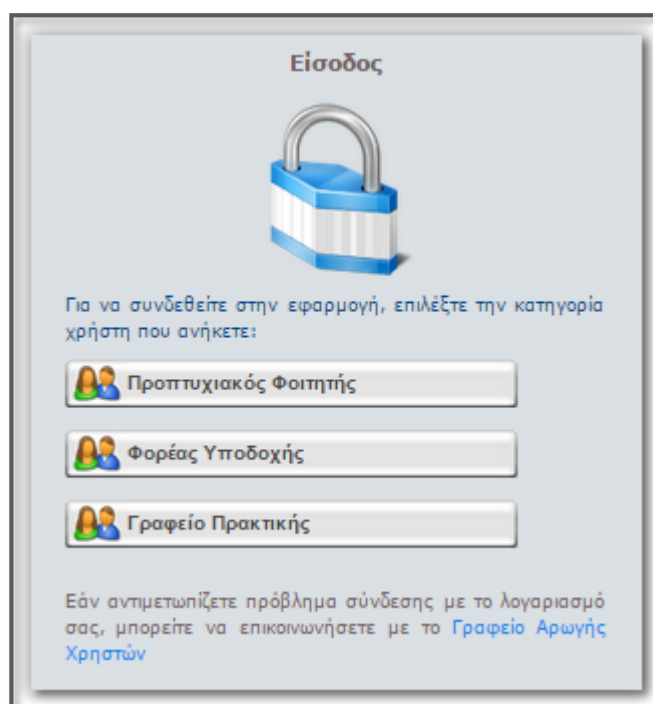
Είσοδος

Για να συνδεθείτε στην εφαρμογή, επιλέξτε την κατηγορία χρήστη που ανήκετε:

Προπτυχιακός Φοιτητής

Φορέας Υποδοχής

Γραφείο Πρακτικής

Εάν αντιμετωπίζετε πρόβλημα σύνδεσης με το λογαριασμό σας, μπορείτε να επικοινωνήσετε με το Γραφείο Αρωγής Χρηστών